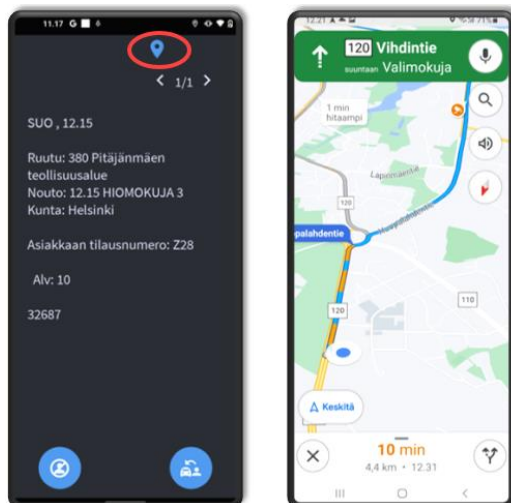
11.17 G

< 1/1 >

SUO , 12.15

Ruutu: 380 Pitäjänmäen teollisuusalue
Nouto: 12.15 HIOMOKUJA 3
Kunta: Helsinki

Asiakkaan tilausnumero: Z28

Alv: 10

32687

12.21

120 Vihdintie
suuntaan Valimokuja

1 min hitaampi

Lapinmäentie

120

palahdentie

120

110

Keskitä

10 min
4,4 km • 12.31